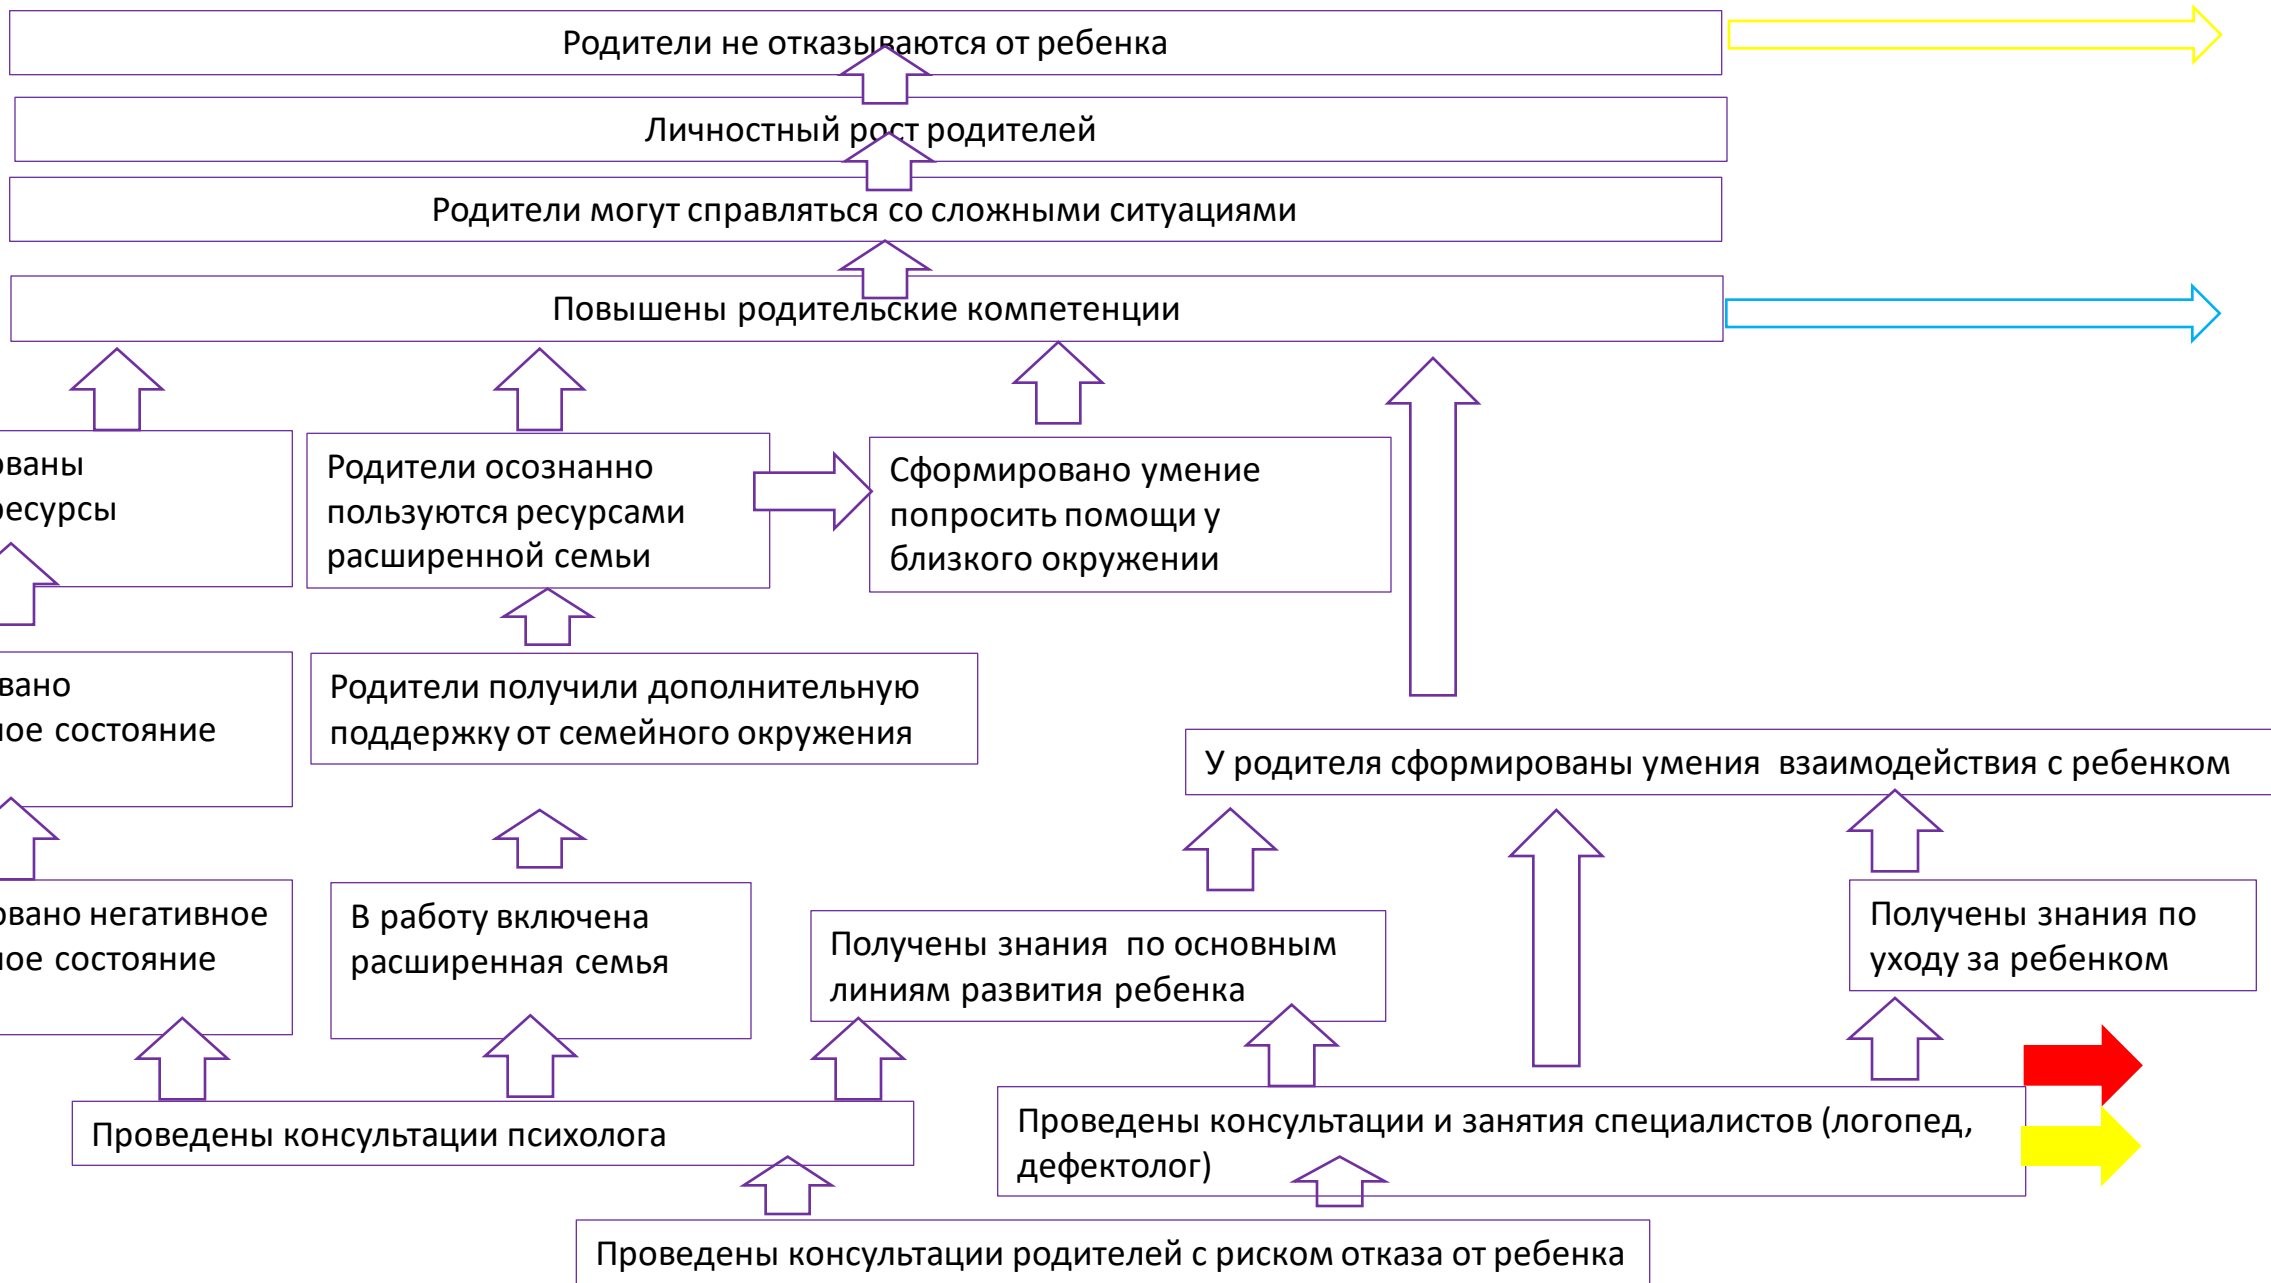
Родители не отказываются от ребенка

Личностный рост родителей

Родители могут справляться со сложными ситуациями

Повышены родительские компетенции

рованы ресурсы

Родители осознанно пользуются ресурсами расширенной семьи

Сформировано умение попросить помощи у близкого окружении

вано ное состояние

Родители получили дополнительную поддержку от семейного окружения

У родителя сформированы умения взаимодействия с ребенком

рвано негативное ное состояние

В работу включена расширенная семья

Получены знания по основным линиям развития ребенка

Получены знания по уходу за ребенком

Проведены консультации психолога

Проведены консультации и занятия специалистов (логопед, дефектолог)

Проведены консультации родителей с риском отказа от ребенка